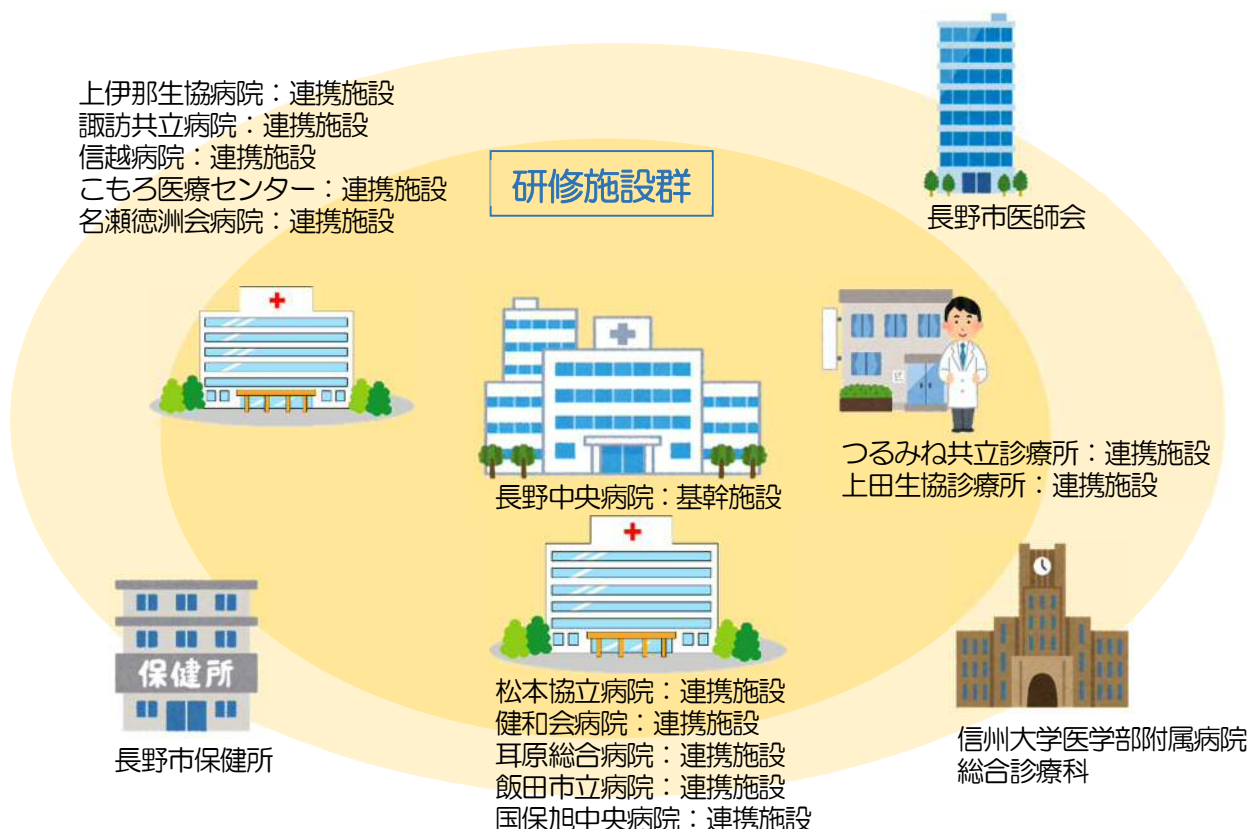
上伊那生協病院：連携施設
諏訪共立病院：連携施設
信越病院：連携施設
こもろ医療センター：連携施設
名瀬徳洲会病院：連携施設

研修施設群

長野市医師会

長野中央病院：基幹施設

つるみね共立診療所：連携施設
上田生協診療所：連携施設

保健所

長野市保健所

松本協立病院：連携施設
健和会病院：連携施設
耳原総合病院：連携施設
飯田市立病院：連携施設
国保旭中央病院：連携施設

信州大学医学部附属病院
総合診療科